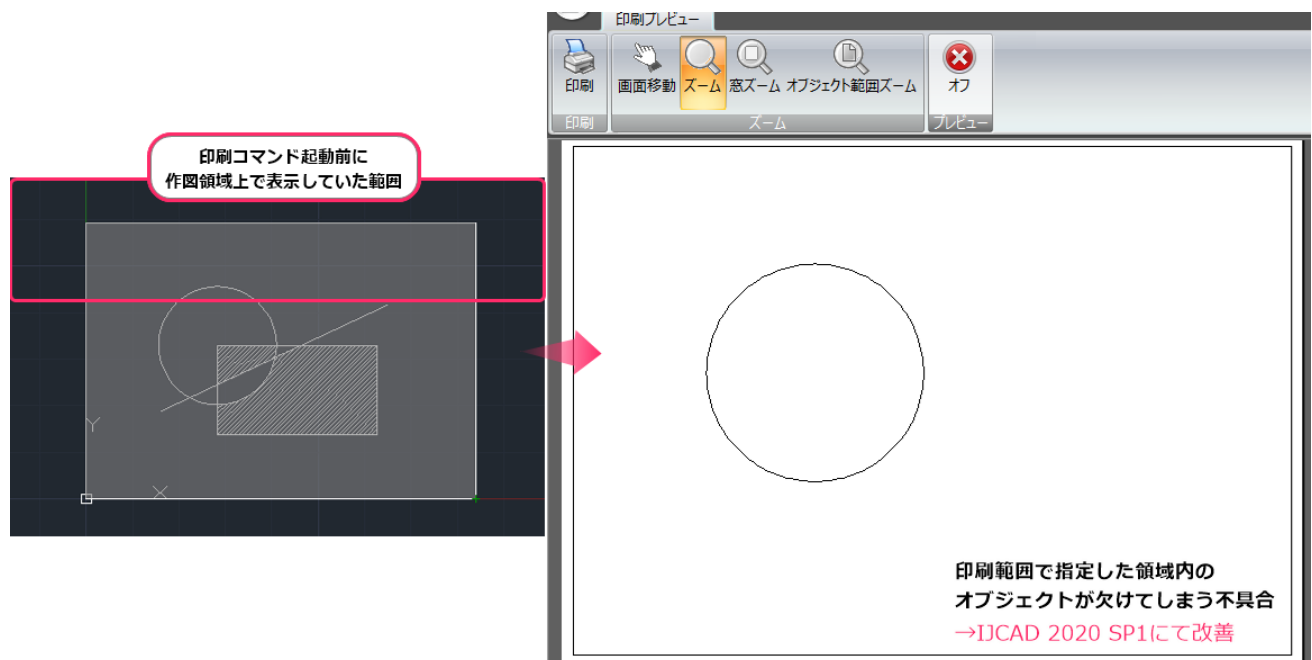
印刷コマンド起動前に
作図領域上で表示していた範囲

Y

X

印刷プレビュー

印刷

画面移動

ズーム

窓ズーム

オブジェクト範囲ズーム

オフ

印刷

ズーム

プレビュー

印刷範囲で指定した領域内の
オブジェクトが欠けてしまう不具合
→IJCAD 2020 SP1にて改善